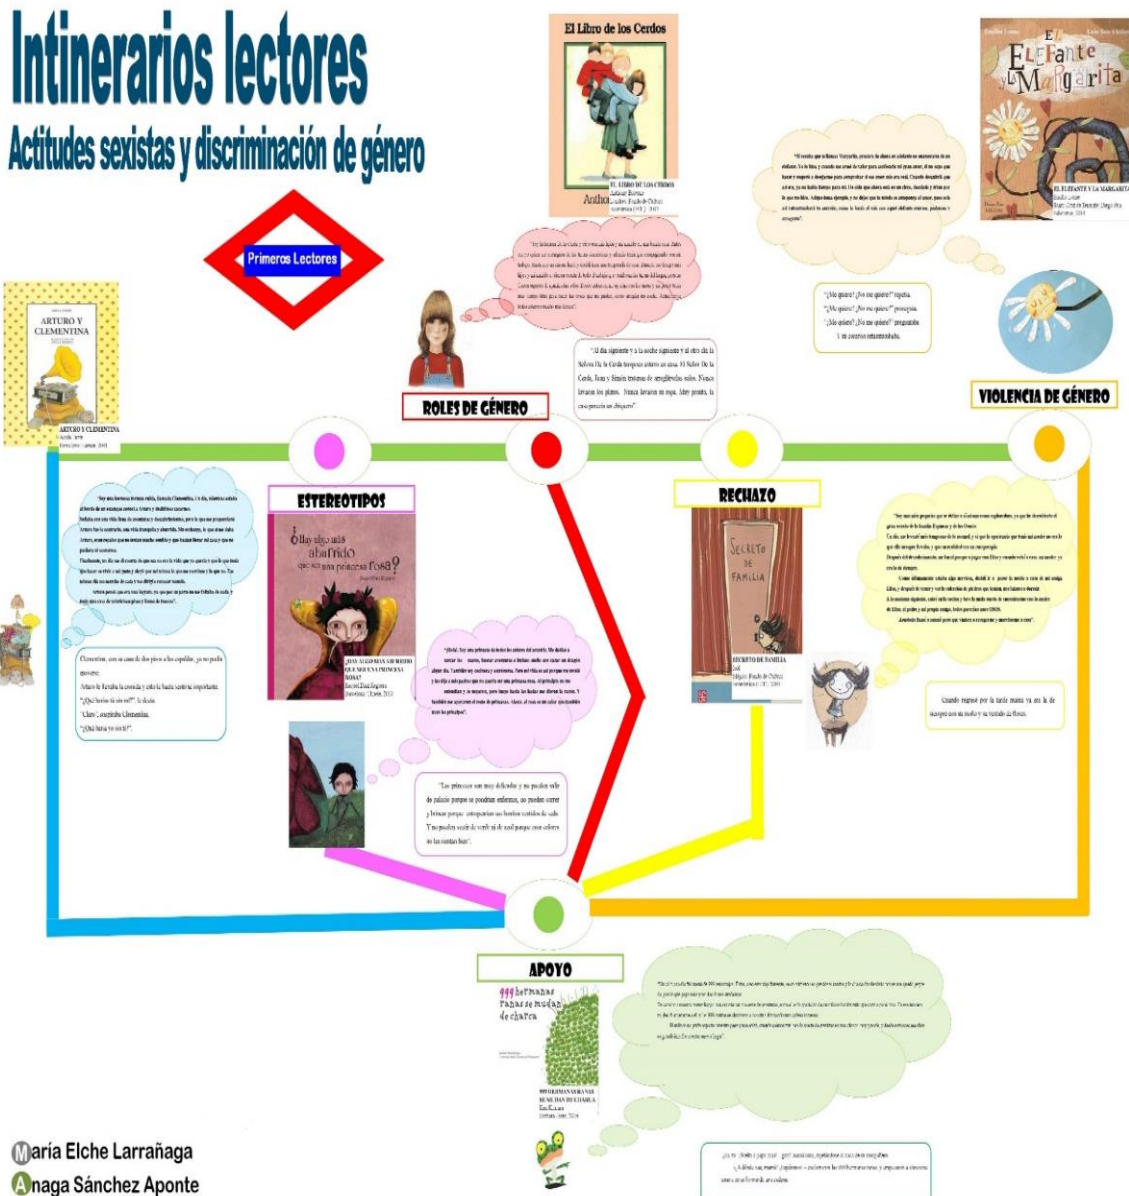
Intinerarios lectores

Actitudes sexistas y discriminación de género

Primeros Lectores

El Libro de los Cerdos

EL LIBRO DE LOS CERDOS
Anthony Browne

ARTURO Y CLEMENTINA

ARTURO Y CLEMENTINA

ROLES DE GÉNERO

"Al día siguiente y a la noche siguiente y al otro de la Señora De la Cerda tampoco estuvo en casa. El Señor De la Cerda, Juan y Simón tuvieron que arreglárselas solos. Nunca lavaron los platos. Nunca lavaron su ropa. Muy pronto, la casa parecía un chiquero"

VIOLENCIA DE GÉNERO

EL ELEFANTE Y LA MARGARITA

"¡No quiero! ¡No me quiero!" repetía.
"¡No quiero! ¡No me quiero!" proseguía.
"¡No quiero! ¡No me quiero!" preguntaba a sus contornos enamorándola.

ESTEREOTIPOS

¿Hay algo más aburrido que ser una princesa rosa?

¿HAY ALGO MÁS ABURRIDO QUE SER UNA PRINCESA ROSA?

RECHAZO

SECRETO DE FAMILIA

SECRETO DE FAMILIA

Clementina, con su casa de dos pisos a los espaldas, ya no podía moverse.
Arturo le llevaba la comida y esto le hacía sentirse importante.
"¿Qué harías tú sin mí?", le decía.
"Claro", suspiraba Clementina.
"¿Qué haría yo sin ti?".

"Las princesas son muy delicadas y no pueden salir de palacio porque se pondrían enfermas, no pueden correr y brincar porque estropearían sus bonitos vestidos de seda. Y no pueden vestir de verde ni de azul porque esos colores no les sientan bien".

Cuando regresé por la tarde mamá ya no la de siempre con su moño y su vestido de flores.

APOYO

999 hermanas ranas se mudan de charca

999 HERMANAS RANAS SE MUDAN DE CHARCA

María Elche Larrañaga
Anaga Sánchez Aponte